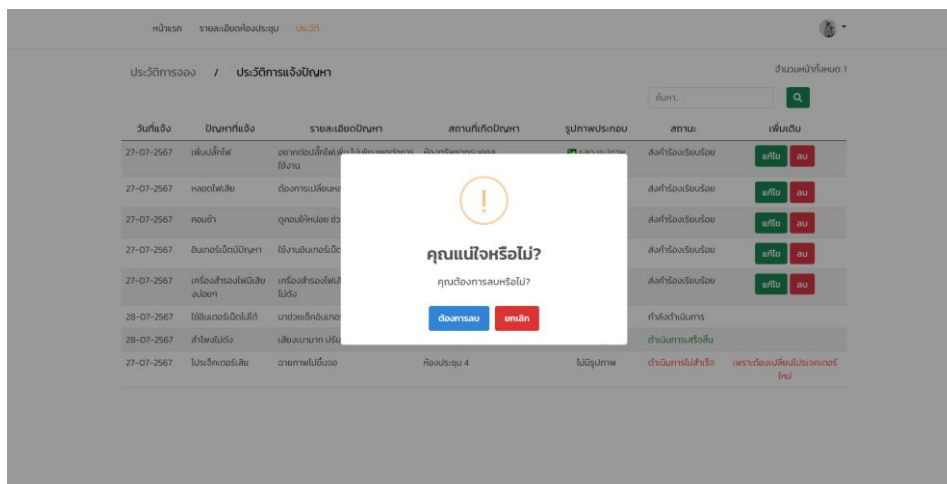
หน้าแรก รายละเอียดห้องประชุม ประวัติ

ประวัติการจอง / ประวัติการแจ้งปัญหา

จำนวนหน้าทั้งหมด: 1

ค้นหา

| วันที่แจ้ง | ปัญหาที่แจ้ง | รายละเอียดปัญหา | สถานที่เกิดปัญหา | รูปภาพประกอบ | สถานะ | เพิ่มเติม |
|---|---|---|---|---|---|---|
| 27-07-2567 | เพิ่มปลั๊กไฟ | อยากต่อปลั๊กไฟเพิ่ม ไม่เพียงพอต่อการใช้งาน | ห้องทรัพยากรบุคคล | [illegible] | ส่งทำร้องเรียบร้อย | แก้ไข ลบ |
| 27-07-2567 | หลอดไฟเสีย | ต้องการเปลี่ยนหล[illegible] | | | ส่งทำร้องเรียบร้อย | แก้ไข ลบ |
| 27-07-2567 | คอมช้า | ดูคอมให้หน่อย ช่ว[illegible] | | | ส่งทำร้องเรียบร้อย | แก้ไข ลบ |
| 27-07-2567 | อินเทอร์เน็ตมีปัญหา | ใช้งานอินเทอร์เน็ต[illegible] | | | ส่งทำร้องเรียบร้อย | แก้ไข ลบ |
| 27-07-2567 | เครื่องสำรองไฟมีเสียงบ่อยๆ | เครื่องสำรองไฟมี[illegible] ไม่ดัง | | | ส่งทำร้องเรียบร้อย | แก้ไข ลบ |
| 28-07-2567 | ใช้อินเตอร์เน็ตไม่ได้ | มาช่วยเช็คอินเทอร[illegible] | | | กำลังดำเนินการ | |
| 28-07-2567 | ลำโพงไม่ดัง | เสียงเบามาก ปรับ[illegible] | | | ดำเนินการเสร็จสิ้น | |
| 27-07-2567 | โปรเจ็คเตอร์เสีย | ฉายภาพไม่ขึ้นจอ | ห้องประชุม 4 | ไม่มีรูปภาพ | ดำเนินการไม่สำเร็จ | เพราะต้องเปลี่ยนโปรเจคเตอร์ใหม่ |

!

คุณแน่ใจหรือไม่?

คุณต้องการลบหรือไม่?

ต้องการลบ ยกเลิก